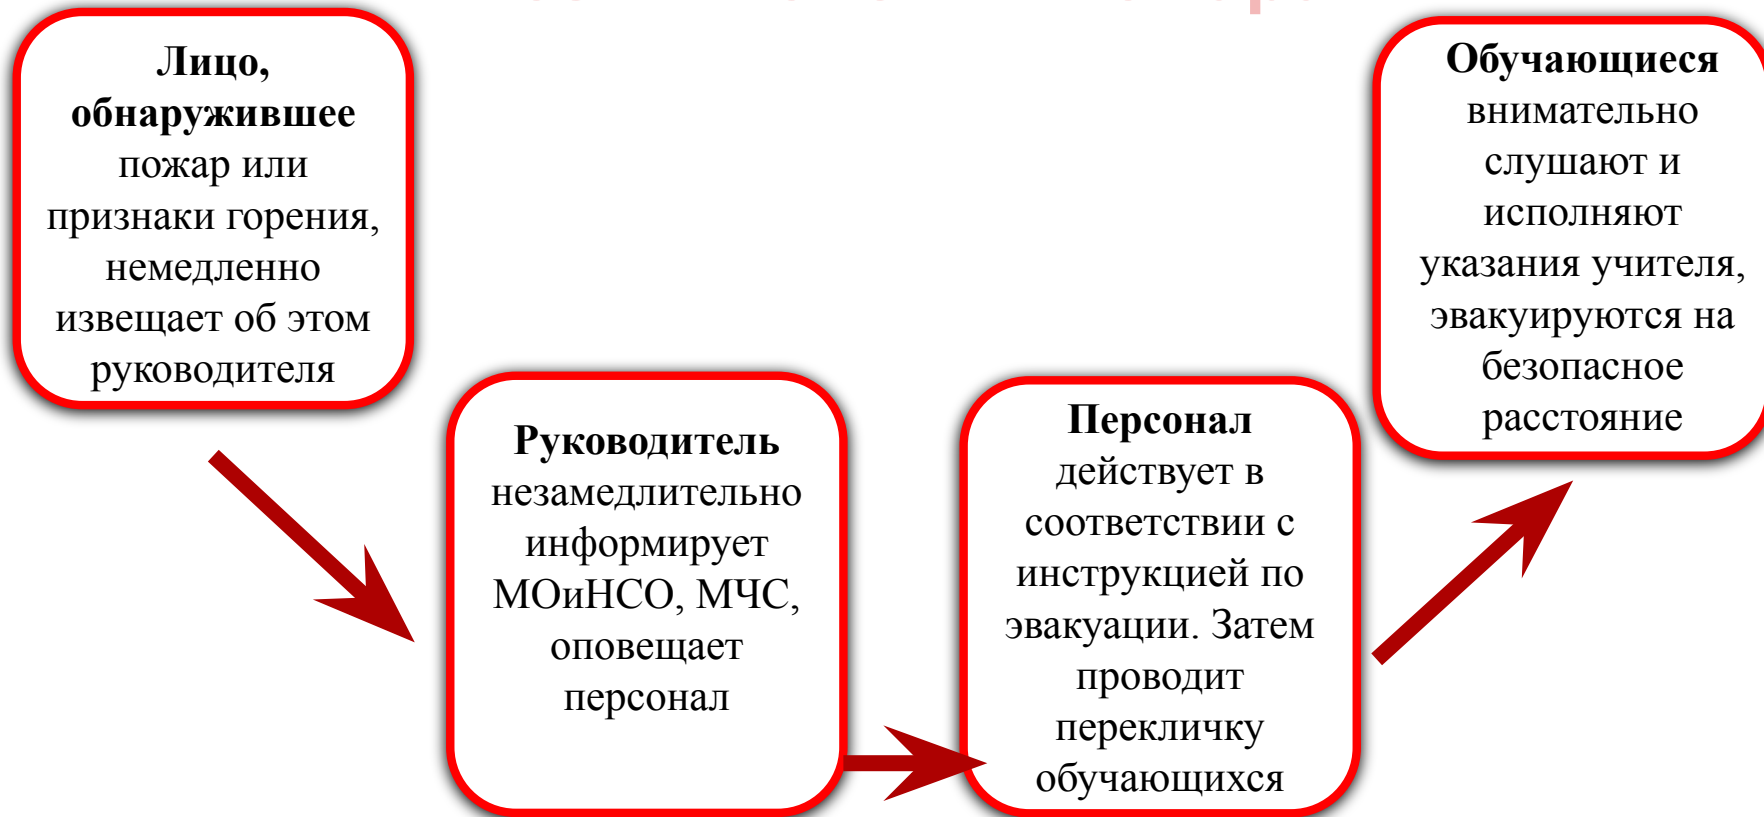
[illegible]

**Лицо, обнаружившее** пожар или признаки горения, немедленно извещает об этом руководителя

**Руководитель** незамедлительно информирует МОиНСО, МЧС, оповещает персонал

**Персонал** действует в соответствии с инструкцией по эвакуации. Затем проводит перекличку обучающихся

**Обучающиеся** внимательно слушают и исполняют указания учителя, эвакуируются на безопасное расстояние